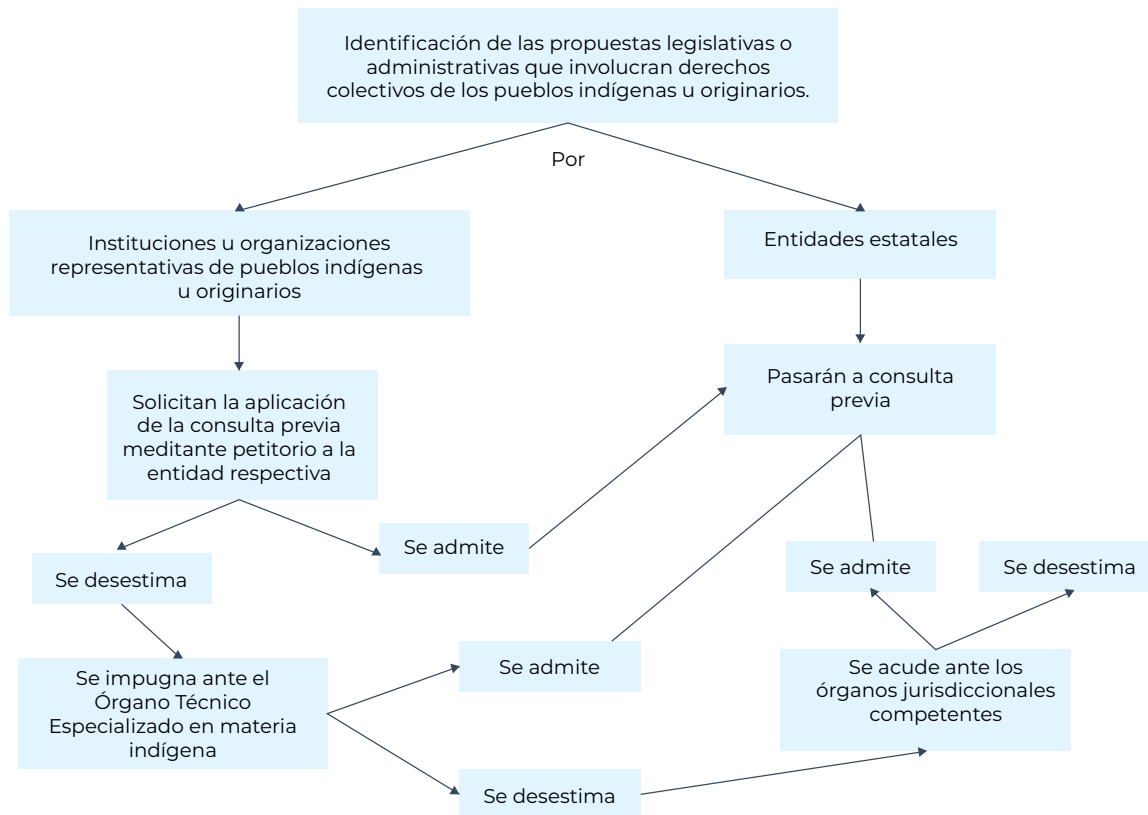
Identificación de las propuestas legislativas o administrativas que involucran derechos colectivos de los pueblos indígenas u originarios.

Por

Instituciones u organizaciones representativas de pueblos indígenas u originarios

Entidades estatales

Solicitan la aplicación de la consulta previa meditante petitorio a la entidad respectiva

Pasarán a consulta previa

Se desestima

Se admite

Se admite

Se desestima

Se impugna ante el Órgano Técnico Especializado en materia indígena

Se admite

Se acude ante los órganos jurisdiccionales competentes

Se desestima